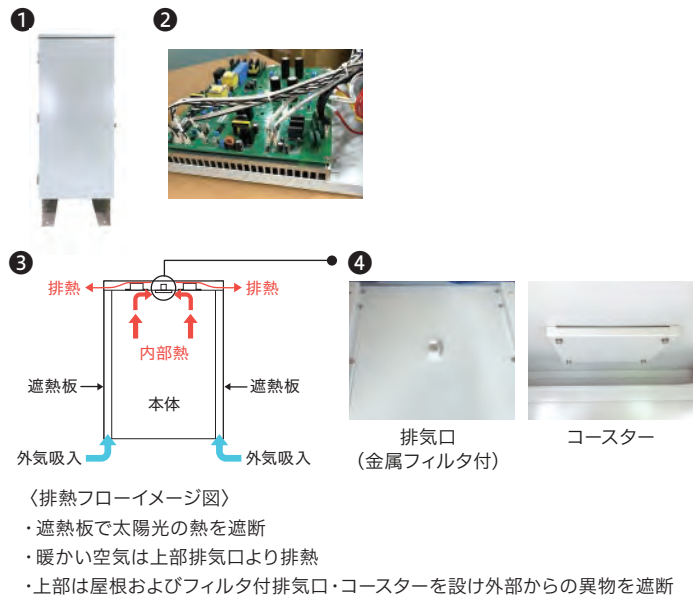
❶ ❷

❸

排熱 排熱

内部熱

遮熱板 遮熱板

本体

外気吸入 外気吸入

❹

排気口
（金属フィルタ付）

コースター

〈排熱フローイメージ図〉

・遮熱板で太陽光の熱を遮断

・暖かい空気は上部排気口より排熱

・上部は屋根およびフィルタ付排気口・コースターを設け外部からの異物を遮断